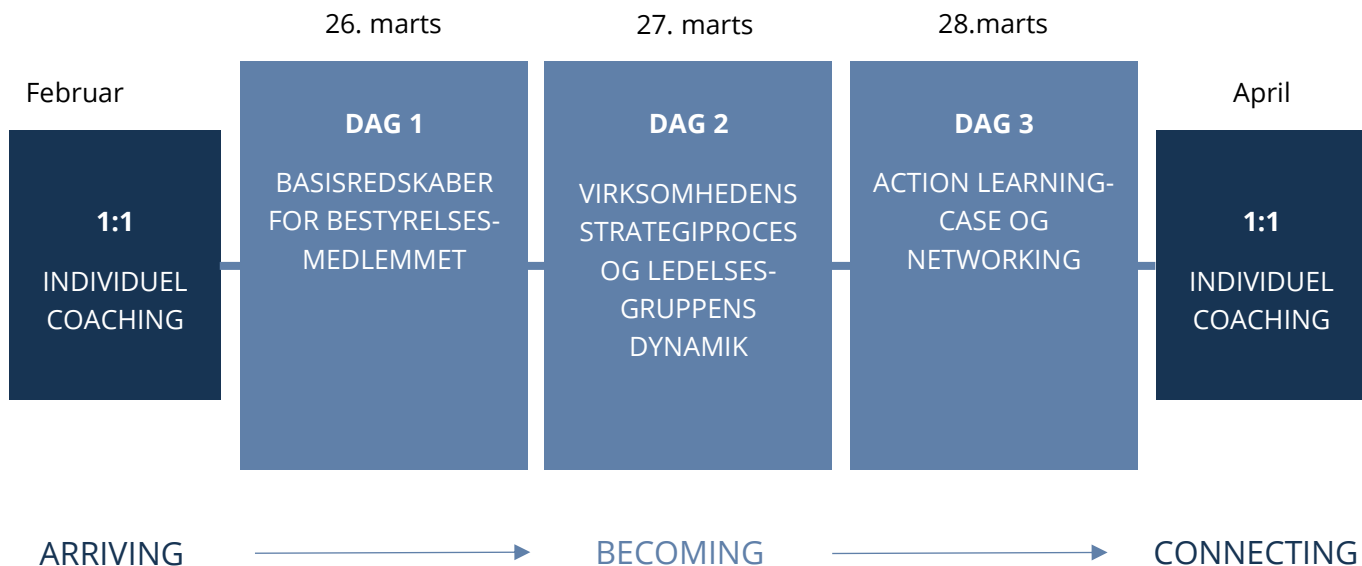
26. marts

27. marts

28.marts

Februar

1:1

INDIVIDUEL COACHING

DAG 1

BASISREDSKABER FOR BESTYRELSES-MEDLEMMET

DAG 2

VIRKSOMHEDENS STRATEGIPROCES OG LEDELSES-GRUPPENS DYNAMIK

DAG 3

ACTION LEARNING-CASE OG NETWORKING

April

1:1

INDIVIDUEL COACHING

ARRIVING

BECOMING

CONNECTING